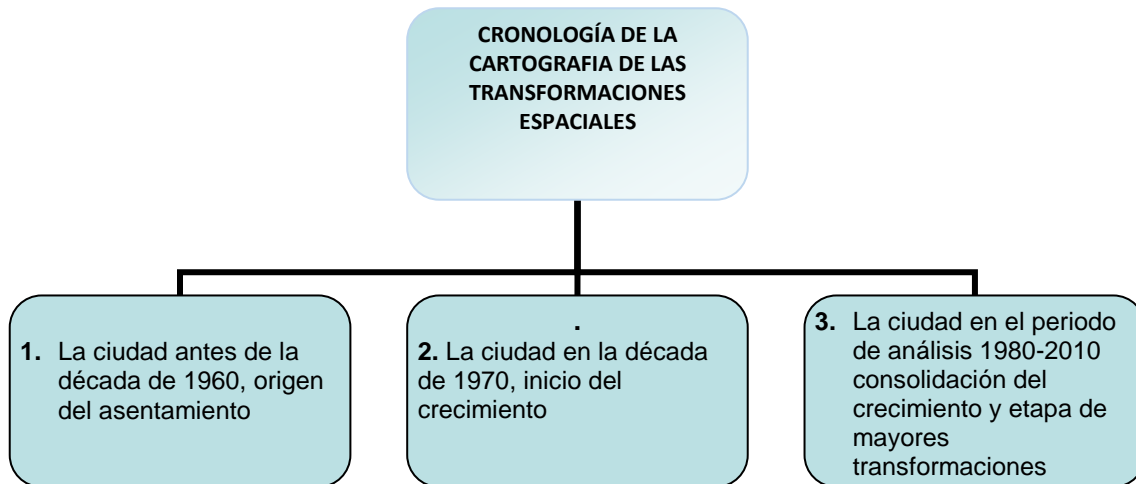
CRONOLOGÍA DE LA CARTOGRAFIA DE LAS TRANSFORMACIONES ESPACIALES

1. La ciudad antes de la década de 1960, origen del asentamiento

.
2. La ciudad en la década de 1970, inicio del crecimiento

3. La ciudad en el periodo de análisis 1980-2010 consolidación del crecimiento y etapa de mayores transformaciones